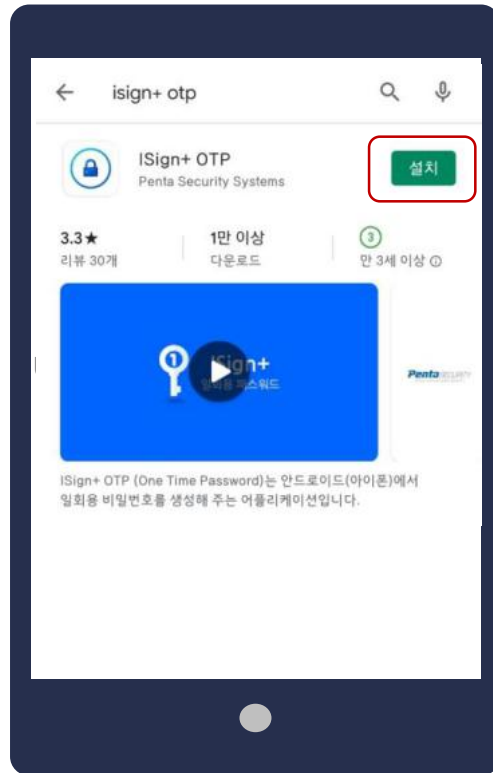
isign+ otp

ISign+ OTP
Penta Security Systems

설치

3.3★
리뷰 30개

1만 이상
다운로드

3
만 3세 이상 ⓘ

ISign+
일회용 패스워드

Penta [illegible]

ISign+ OTP (One Time Password)는 안드로이드(아이폰)에서 일회용 비밀번호를 생성해 주는 어플리케이션입니다.